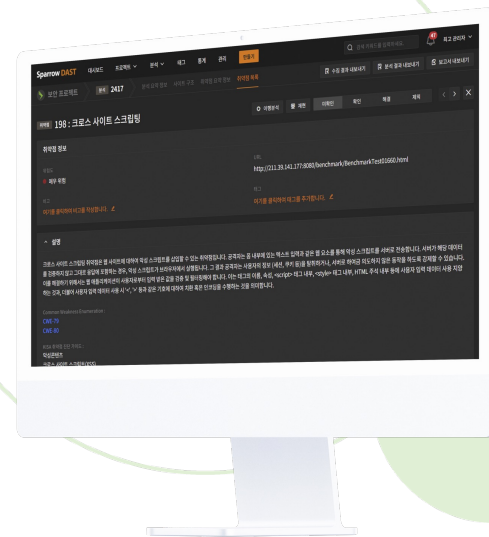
Sparrow DAST 대시보드 프로젝트 분석 태그 통계 관리 진행

Q 찾을 키워드를 입력하세요 최고 관리자

보안 프로젝트 분석 2417 분석결과 요약 사이트 구조 취약점 검출 현황 취약점 목록

이슈 결과 내보내기 분석 결과 내보내기 보고서 내보내기

취약점 198 : 크로스 사이트 스크립팅

이전분석 재현 미확인 확인 제외 재처

취약점 정보

위험도
● 매우 위험

URL
http://211.39.141.177:8080/benchmark/BenchmarkTest01660.html

메모
여기를 클릭하여 메모를 작성합니다.

태그
여기를 클릭하여 태그를 추가합니다.

^ 설명

크로스 사이트 스크립팅 취약점은 웹 사이트에 대하여 악성 스크립트를 삽입할 수 있는 취약점입니다. 공격자는 폼 내부에 있는 텍스트 입력과 같은 웹 요소를 통해 악성 스크립트를 서버로 전송합니다. 서버가 해당 데이터를 검증하지 않고 그대로 응답에 포함하는 경우, 악성 스크립트가 브라우저에서 실행됩니다. 그 결과 공격자는 사용자의 정보 (세션, 쿠키 등)를 탈취하거나, 서버로 하여금 의도하지 않은 동작을 하도록 강제할 수 있습니다. 이를 해결하기 위해서는 웹 애플리케이션이 사용자로부터 입력 받은 값을 검증 및 필터링해야 합니다. 이는 태그의 이름, 속성, &lt;script&gt; 태그 내부, &lt;style&gt; 태그 내부, HTML 주석 내부 등에 사용자 입력 데이터 사용 지양하는 것과, 더불어 사용자 입력 데이터 사용 시 '&lt;', '&gt;' 등과 같은 기호에 대하여 치환 혹은 인코딩을 수행하는 것을 의미합니다.

Common Weakness Enumeration :
CWE-79
CWE-80

KISA 주요정보 점검 항목 :
악성콘텐츠
크로스 사이트 스크립팅(XSS)